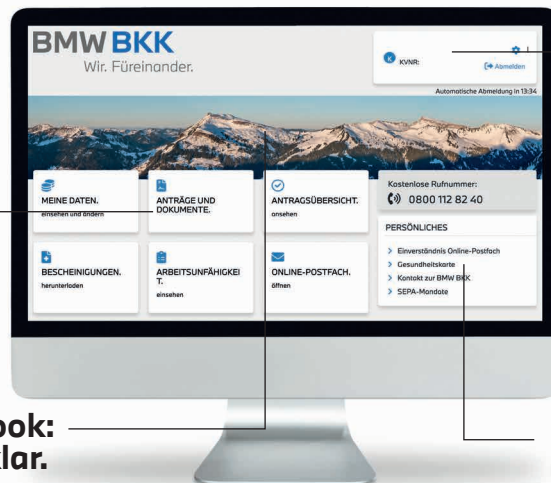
BMW BKK
Wir. Füreinander.

K KVNR:

Abmelden

Automatische Abmeldung in 13:34

MEINE DATEN.
einsehen und ändern

ANTRÄGE UND DOKUMENTE.

ANTRAGSÜBERSICHT.
ansehen

Kostenlose Rufnummer:
0800 112 82 40

PERSÖNLICHES

> Einverständnis Online-Postfach
> Gesundheitskarte
> Kontakt zur BMW BKK
> SEPA-Mandate

BESCHEINIGUNGEN.
herunterladen

ARBEITSUNFÄHIGKEIT.
einsehen

ONLINE-POSTFACH.
öffnen

ook:
klar.